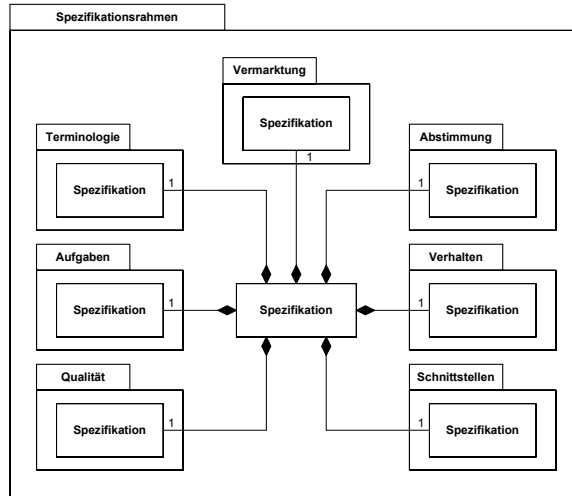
Spezifikationsrahmen

Vermarktung

Spezifikation

1

Terminologie

Spezifikation

1

Abstimmung

1

Spezifikation

Aufgaben

Spezifikation

1

Spezifikation

Verhalten

1

Spezifikation

Qualität

Spezifikation

1

Schnittstellen

1

Spezifikation